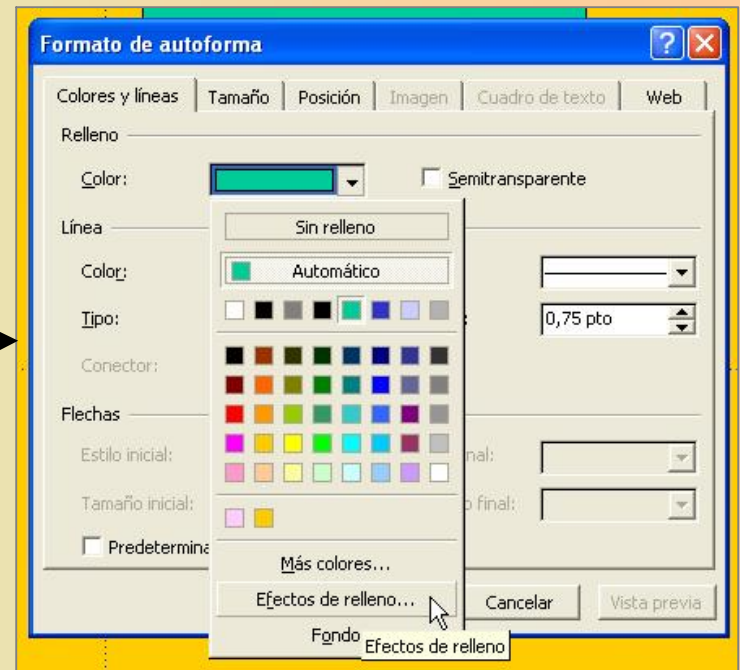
Formato de autoforma

Colores y líneas | Tamaño | Posición | Imagen | Cuadro de texto | Web

Relleno

Color:

Semitransparente

Línea

Color:

Tipo:

0,75 pto

Conector:

Flechas

Estilo inicial:

nal:

Tamaño inicial:

o final:

Predetermina

Sin relleno

Automático

Más colores...

Efectos de relleno...

Fondo

Efectos de relleno

Cancelar

Vista previa